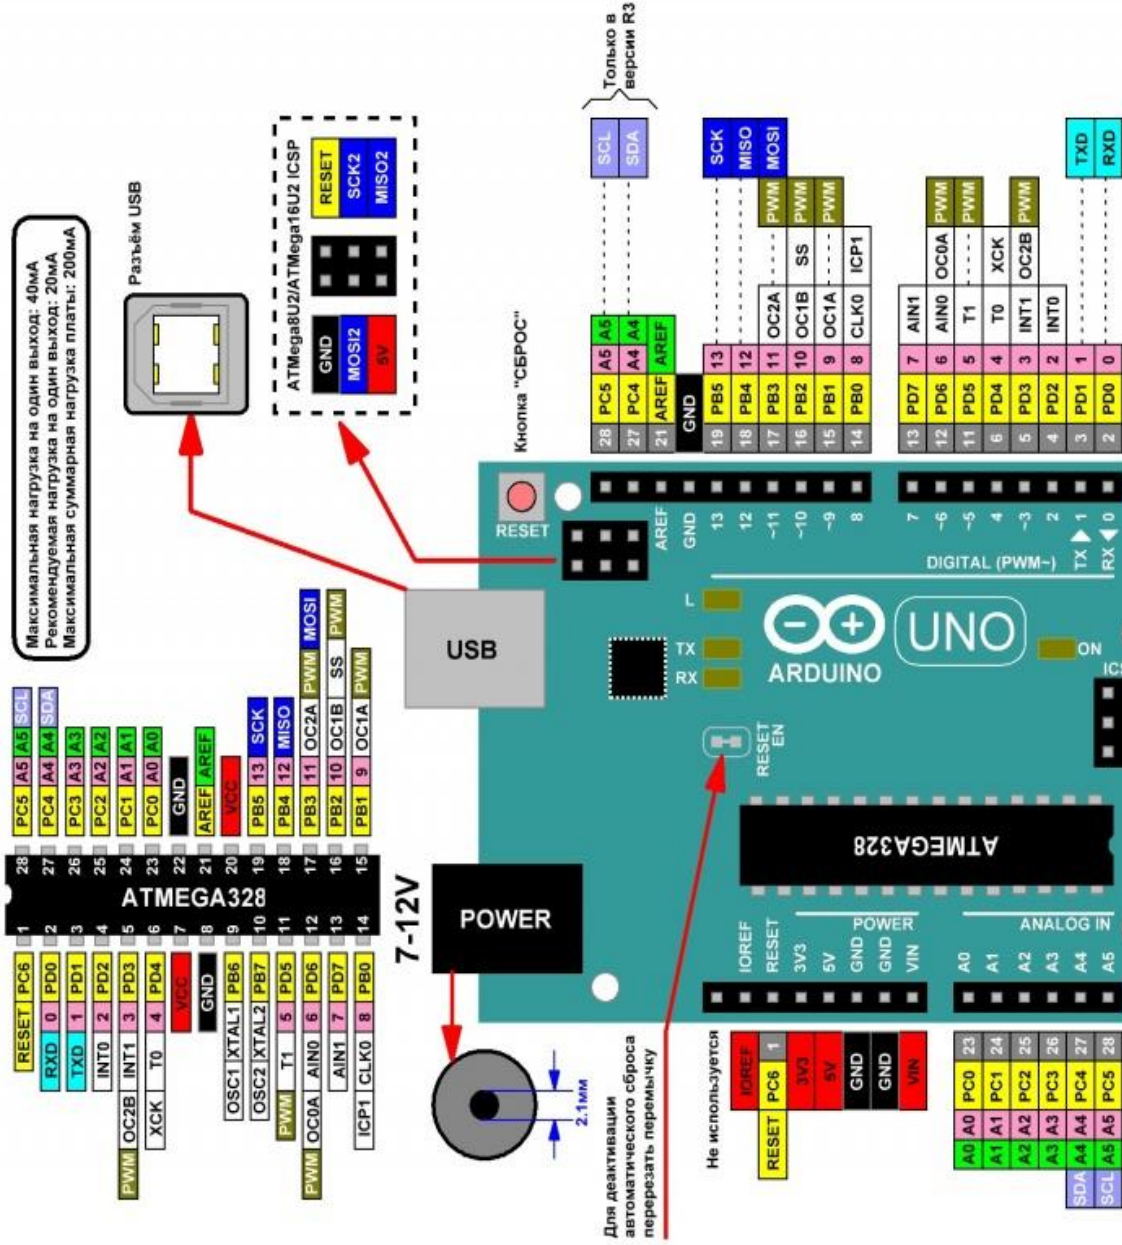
Максимальная нагрузка на один выход: 40мА
Рекомендуемая нагрузка на один выход: 20мА
Максимальная суммарная нагрузка платы: 200мА

Разъём USB

ATMega8U2/ATMega16U2 ICSP
RESET SCK2 MISO2
GND MOSI2 5V

Только в версии R3
SCL SDA

Кнопка "СБРОС"

| 28 | PC5 | A5 | A5 | SCL |
|---|---|---|---|---|
| 27 | PC4 | A4 | A4 | SDA |
| 21 | AREF | AREF | | |
| | GND | | | |
| 19 | PB5 | 13 | SCK | |
| 18 | PB4 | 12 | MISO | |
| 17 | PB3 | 11 | OC2A | PWM | MOSI |
| 16 | PB2 | 10 | OC1B | SS | PWM |
| 15 | PB1 | 9 | OC1A | PWM |
| 14 | PB0 | 8 | CLK0 | ICP1 |

| 13 | PD7 | 7 | AIN1 | |
|---|---|---|---|---|
| 12 | PD6 | 6 | AIN0 | OC0A | PWM |
| 11 | PD5 | 5 | T1 | PWM |
| 6 | PD4 | 4 | T0 | XCK |
| 5 | PD3 | 3 | INT1 | OC2B | PWM |
| 4 | PD2 | 2 | INT0 | |
| 3 | PD1 | 1 | TXD |
| 2 | PD0 | 0 | RXD |

RESET
AREF GND 13 12 ~11 ~10 ~9 8 7 ~6 ~5 4 ~3 2 TX 1 RX 0
DIGITAL (PWM~)
L
TX
RX
ARDUINO
UNO
ON
ICS
RESET EN
ATMEGA328
USB
POWER
7-12V
IOREF RESET 3V3 5V GND GND VIN
POWER
A0 A1 A2 A3 A4 A5
ANALOG IN

ATMEGA328
| RESET | PC6 | 1 | 28 | PC5 | A5 | A5 | SCL |
|---|---|---|---|---|---|---|---|
| RXD | 0 | PD0 | 2 | 27 | PC4 | A4 | A4 | SDA |
| TXD | 1 | PD1 | 3 | 26 | PC3 | A3 | A3 |
| INT0 | 2 | PD2 | 4 | 25 | PC2 | A2 | A2 |
| PWM | OC2B | INT1 | 3 | PD3 | 5 | 24 | PC1 | A1 | A1 |
| XCK | T0 | 4 | PD4 | 6 | 23 | PC0 | A0 | A0 |
| VCC | 7 | 22 | GND |
| GND | 8 | 21 | AREF | AREF |
| OSC1 | XTAL1 | PB6 | 9 | 20 | VCC |
| OSC2 | XTAL2 | PB7 | 10 | 19 | PB5 | 13 | SCK |
| PWM | T1 | 5 | PD5 | 11 | 18 | PB4 | 12 | MISO |
| PWM | OC0A | AIN0 | 6 | PD6 | 12 | 17 | PB3 | 11 | OC2A | PWM | MOSI |
| AIN1 | 7 | PD7 | 13 | 16 | PB2 | 10 | OC1B | SS | PWM |
| ICP1 | CLK0 | 8 | PB0 | 14 | 15 | PB1 | 9 | OC1A | PWM |

2.1мм

Для деактивации автоматического сброса перерезать перемычку

Не используется
| RESET | PC6 | 1 |
|---|---|---|
| | IOREF | |
| | 3V3 | |
| | 5V | |
| | GND | |
| | GND | |
| | VIN | |

| A0 | A0 | PC0 | 23 |
|---|---|---|---|
| A1 | A1 | PC1 | 24 |
| A2 | A2 | PC2 | 25 |
| A3 | A3 | PC3 | 26 |
| SDA | A4 | A4 | PC4 | 27 |
| SCL | A5 | A5 | PC5 | 28 |